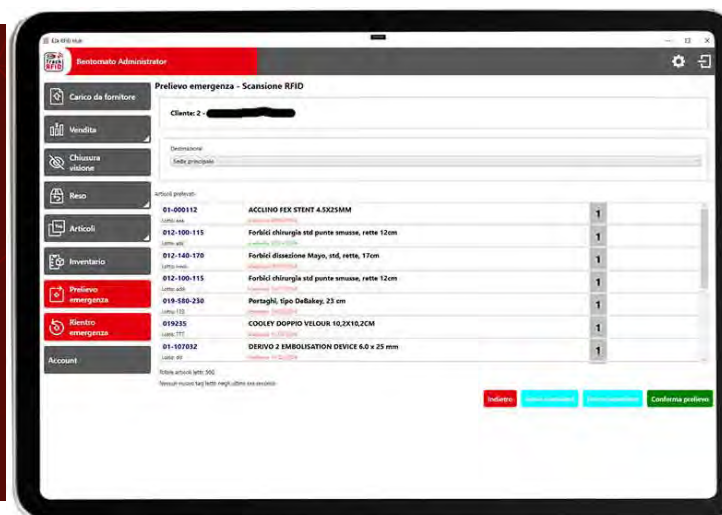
Elk RFID Hub

Bentomato Administrator

Carico da fornitore

Vendita

Chiusura visione

Reso

Articoli

Inventario

Prelievo emergenza

Rientro emergenza

Account

Prelievo emergenza - Scansione RFID

Cliente: 2 -

Destinazione

Sede principale

Articoli prelevati

| | | |
|---|---|---|
| 01-000112 Lotto: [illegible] | ACCLINO FEX STENT 4.5X25MM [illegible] | 1 |
| 012-100-115 Lotto: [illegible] | Forbici chirurgia std punte smusse, rette 12cm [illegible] | 1 |
| 012-140-170 Lotto: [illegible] | Forbici dissezione Mayo, std, rette, 17cm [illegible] | 1 |
| 012-100-115 Lotto: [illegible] | Forbici chirurgia std punte smusse, rette 12cm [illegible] | 1 |
| 019-580-230 Lotto: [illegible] | Portaghi, tipo DeBakey, 23 cm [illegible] | 1 |
| 019235 Lotto: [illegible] | COOLEY DOPPIO VELOUR 10,2X10,2CM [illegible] | 1 |
| 01-107032 Lotto: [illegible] | DERIVO 2 EMBOLISATION DEVICE 6.0 x 25 mm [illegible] | 1 |

Totale articoli letti: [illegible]

Nessun nuovo tag letto negli ultimi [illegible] secondi

Indietro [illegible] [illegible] Conferma prelievo